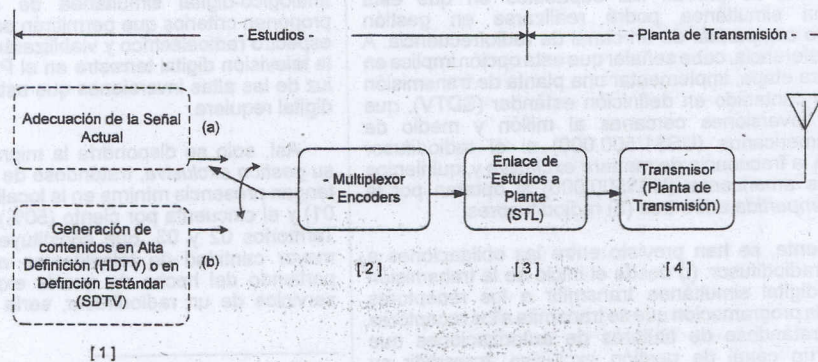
- Estudios -

- Planta de Transmisión -

Adecuación de la Señal Actual

(a)

Generación de contenidos en Alta Definición (HDTV) o en Defnción Estándar (SDTV)

(b)

[1]

- Multiplexor - Encoders

[2]

Enlace de Estudios a Planta (STL)

[3]

Transmisor (Planta de Transmisión)

[4]